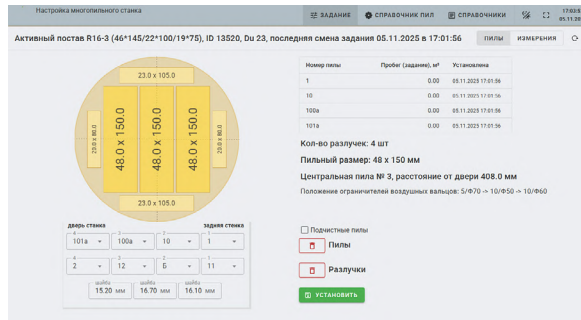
Настройка многопильного станка

ЗАДАНИЕ СПРАВОЧНИК ПИЛ СПРАВОЧНИКИ

17:03
05.11.25

Активный постав R16-3 (46*145/22*100/19*75), ID 13520, Du 23, последняя смена задания 05.11.2025 в 17:01:56

ПИЛЫ ИЗМЕРЕНИЯ

23.0 x 105.0

23.0 x 80.0

48.0 x 150.0

48.0 x 150.0

48.0 x 150.0

23.0 x 80.0

23.0 x 105.0

| Номер пилы | Пробег (задание), м³ | Установлена |
|---|---|---|
| 1 | 0.00 | 05.11.2025 17:01:56 |
| 10 | 0.00 | 05.11.2025 17:01:56 |
| 100a | 0.00 | 05.11.2025 17:01:56 |
| 101a | 0.00 | 05.11.2025 17:01:56 |

Кол-во разлучек: 4 шт

Пильный размер: 48 x 150 мм

Центральная пила № 3, расстояние от двери 408.0 мм

Положение ограничителей воздушных вальцов: 5/Ф70 -> 10/Ф50 -> 10/Ф60

дверь станка задняя стенка

101a 100a 10 1

2 12 Б 11

шайба 15.20 мм
шайба 16.70 мм
шайба 16.10 мм

Подчистные пилы

Пилы

Разлучки

УСТАНОВИТЬ